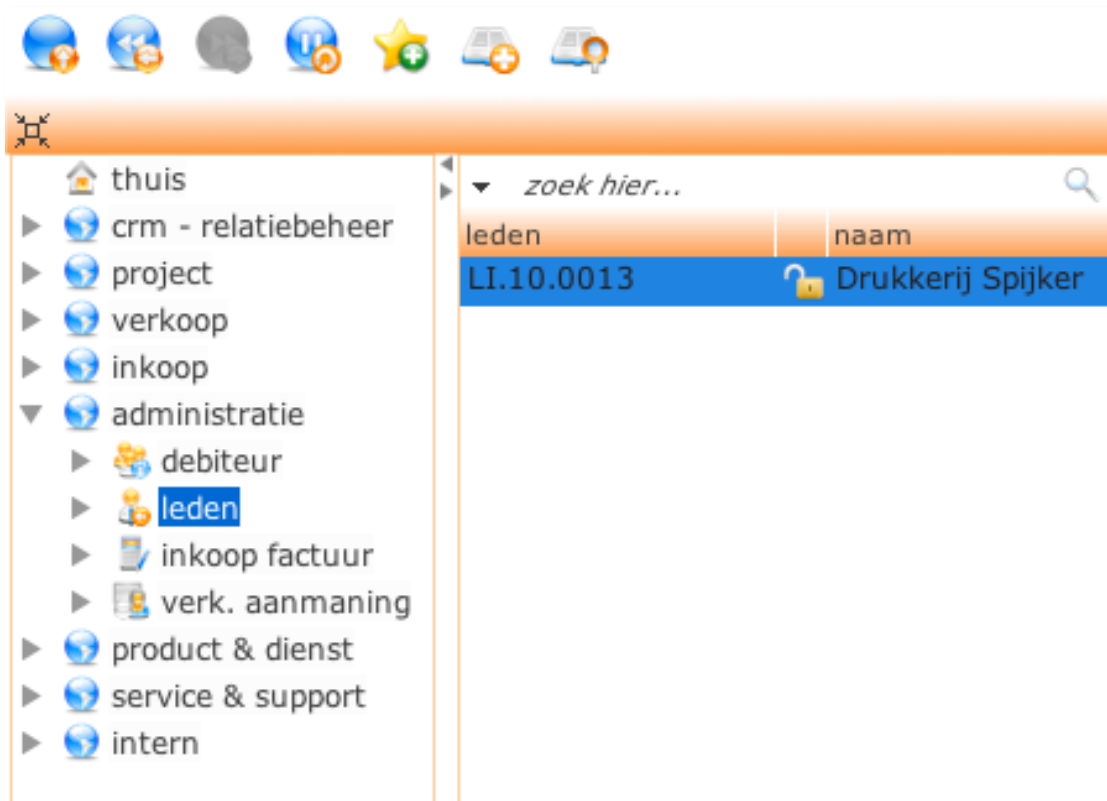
thuis
crm - relatiebeheer
project
verkoop
inkoop
administratie
debiteur
leden
inkoop factuur
verk. aanmaning
product & dienst
service & support
intern

zoek hier...

| leden | | naam |
|---|---|---|
| LI.10.0013 | | Drukkerij Spijker |